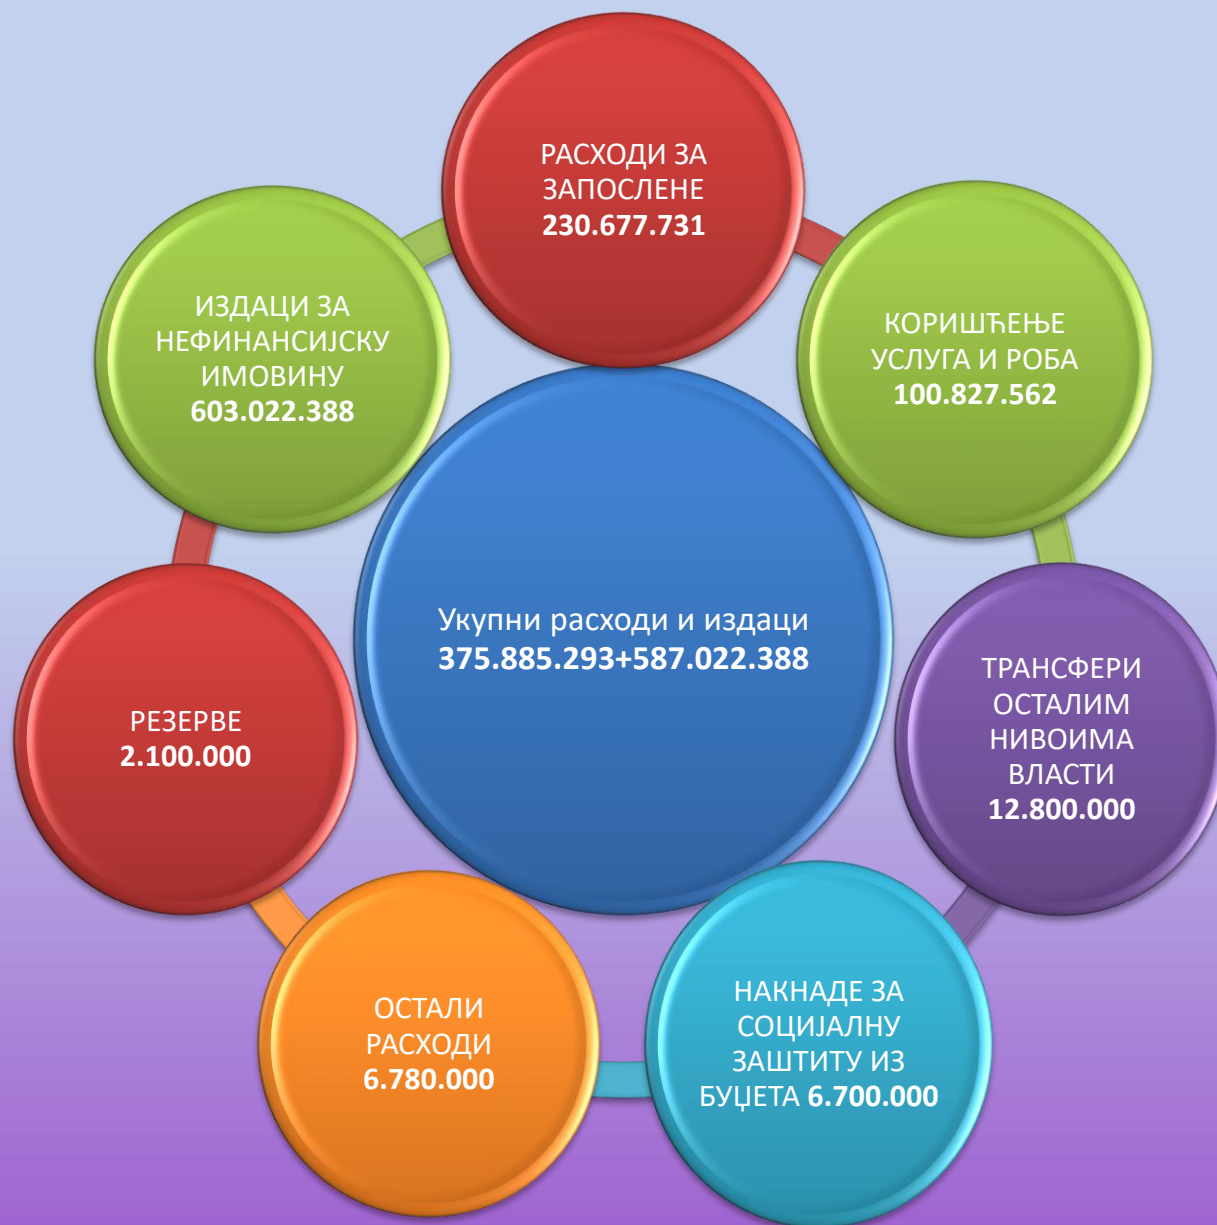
РАСХОДИ ЗА ЗАПОСЛЕНЕ 230.677.731

КОРИШЋЕЊЕ УСЛУГА И РОБА 100.827.562

ТРАНСФЕРИ ОСТАЛИМ НИВОИМА ВЛАСТИ 12.800.000

НАКНАДЕ ЗА СОЦИЈАЛНУ ЗАШТИТУ ИЗ БУЏЕТА 6.700.000

ОСТАЛИ РАСХОДИ 6.780.000

РЕЗЕРВЕ 2.100.000

ИЗДАЦИ ЗА НЕФИНАНСИЈСКУ ИМОВИНУ 603.022.388

Укупни расходи и издаци 375.885.293+587.022.388